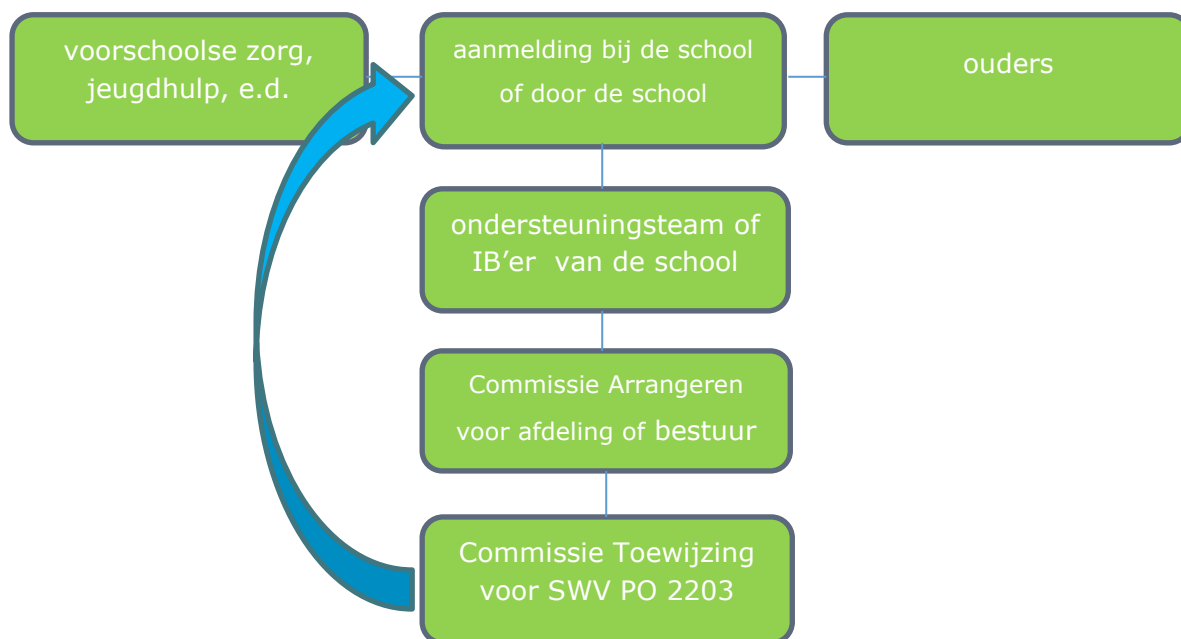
voorschoolse zorg, jeugdhulp, e.d.

aanmelding bij de school of door de school

ouders

ondersteuningsteam of IB’er van de school

Commissie Arrangeren voor afdeling of bestuur

Commissie Toewijzing voor SWV PO 2203